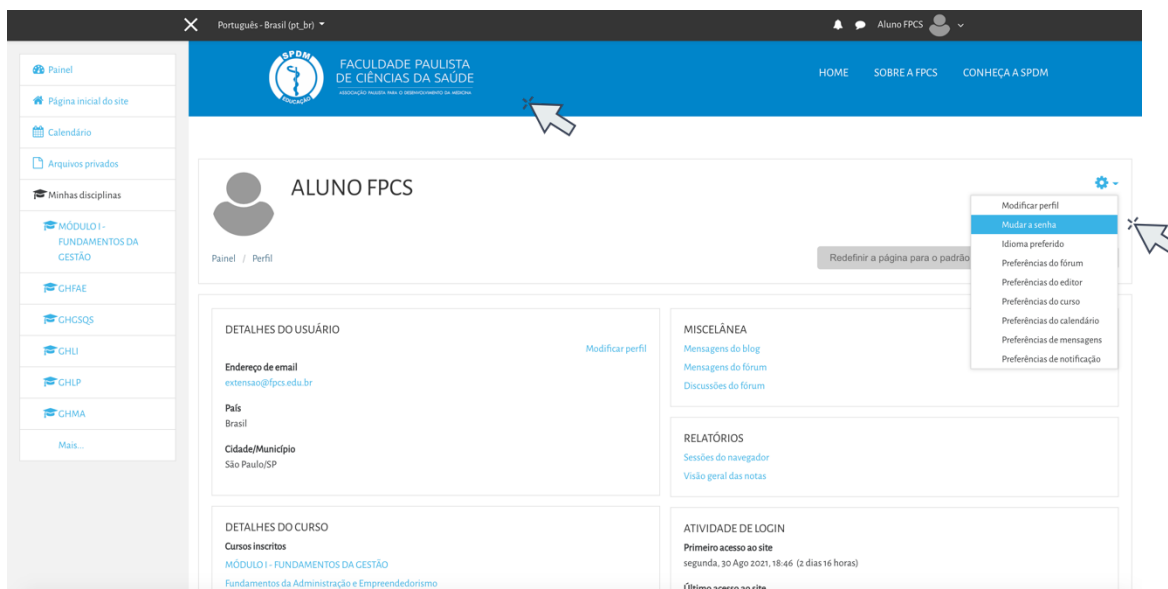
Português - Brasil (pt_br)

Aluno FPCS

Painel
Página inicial do site
Calendário
Arquivos privados
Minhas disciplinas
MÓDULO I - FUNDAMENTOS DA GESTÃO
CHFAE
CHGSQS
CHLI
CHLP
CHMA
Mais...

SPDM EDUCAÇÃO
FACULDADE PAULISTA DE CIÊNCIAS DA SAÚDE
ASSOCIAÇÃO PAULISTA PARA O DESENVOLVIMENTO DA MEDICINA

HOME SOBRE A FPCS CONHEÇA A SPDM

ALUNO FPCS

Painel / Perfil

Redefinir a página para o padrão

Modificar perfil
Mudar a senha
Idioma preferido
Preferências do fórum
Preferências do editor
Preferências do curso
Preferências do calendário
Preferências de mensagens
Preferências de notificação

DETALHES DO USUÁRIO
Modificar perfil
Endereço de email
extensao@fpcs.edu.br
País
Brasil
Cidade/Município
São Paulo/SP

MISCELÂNEA
Mensagens do blog
Mensagens do fórum
Discussões do fórum

RELATÓRIOS
Sessões do navegador
Visão geral das notas

DETALHES DO CURSO
Cursos inscritos
MÓDULO I - FUNDAMENTOS DA GESTÃO
Fundamentos da Administração e Empreendedorismo

ATIVIDADE DE LOGIN
Primeiro acesso ao site
segunda, 30 Ago 2021, 18:46 (2 dias 16 horas)
Último acesso ao site